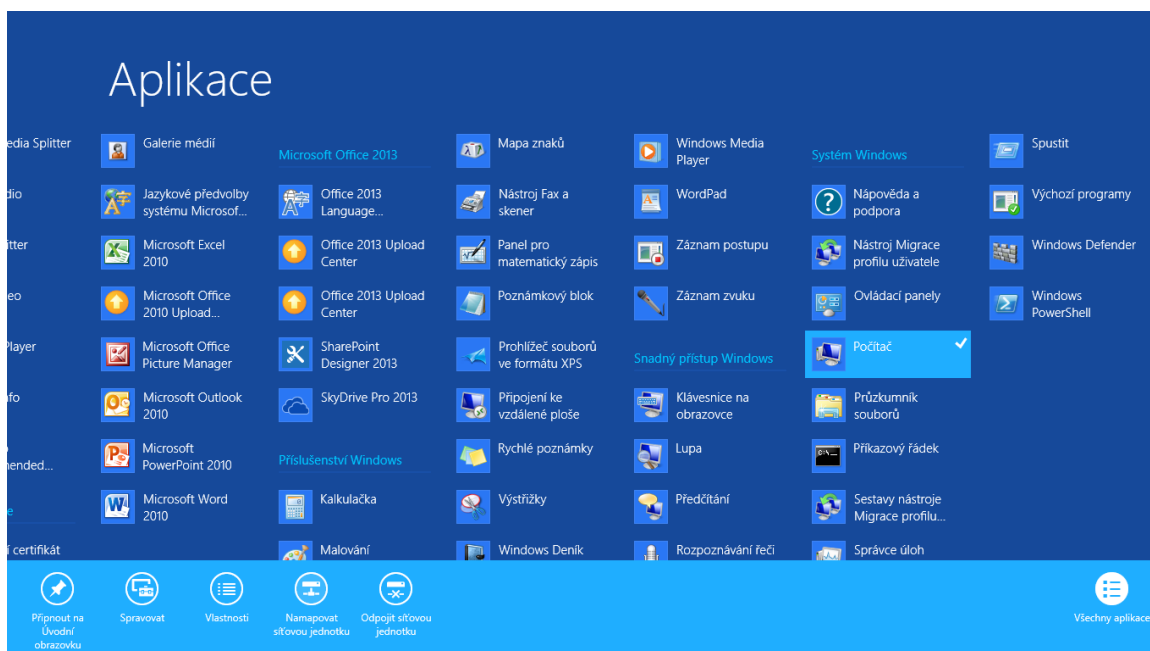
Aplikace

edia Splitter
dio
itter
eo
Player
nfo
nended...
e
í certifikát

Galerie médií
Jazykové předvolby systému Microsof...
Microsoft Excel 2010
Microsoft Office 2010 Upload...
Microsoft Office Picture Manager
Microsoft Outlook 2010
Microsoft PowerPoint 2010
Microsoft Word 2010

Microsoft Office 2013
Office 2013 Language...
Office 2013 Upload Center
Office 2013 Upload Center
SharePoint Designer 2013
SkyDrive Pro 2013
Příslušenství Windows
Kalkulačka
Malování

Mapa znaků
Nástroj Fax a skener
Panel pro matematický zápis
Poznámkový blok
Prohlížeč souborů ve formátu XPS
Připojení ke vzdálené ploše
Rychlé poznámky
Výstřižky
Windows Deník

Windows Media Player
WordPad
Záznam postupu
Záznam zvuku
Snadný přístup Windows
Klávesnice na obrazovce
Lupa
Předčítání
Rozpoznávání řeči

Systém Windows
Nápověda a podpora
Nástroj Migrace profilu uživatele
Ovládací panely
Počítač
Průzkumník souborů
Příkazový řádek
Sestavy nástroje Migrace profilu...
Správce úloh

Spustit
Výchozí programy
Windows Defender
Windows PowerShell

Připnout na Úvodní obrazovku
Spravovat
Vlastnosti
Namapovat síťovou jednotku
Odpojit síťovou jednotku
Všechny aplikace